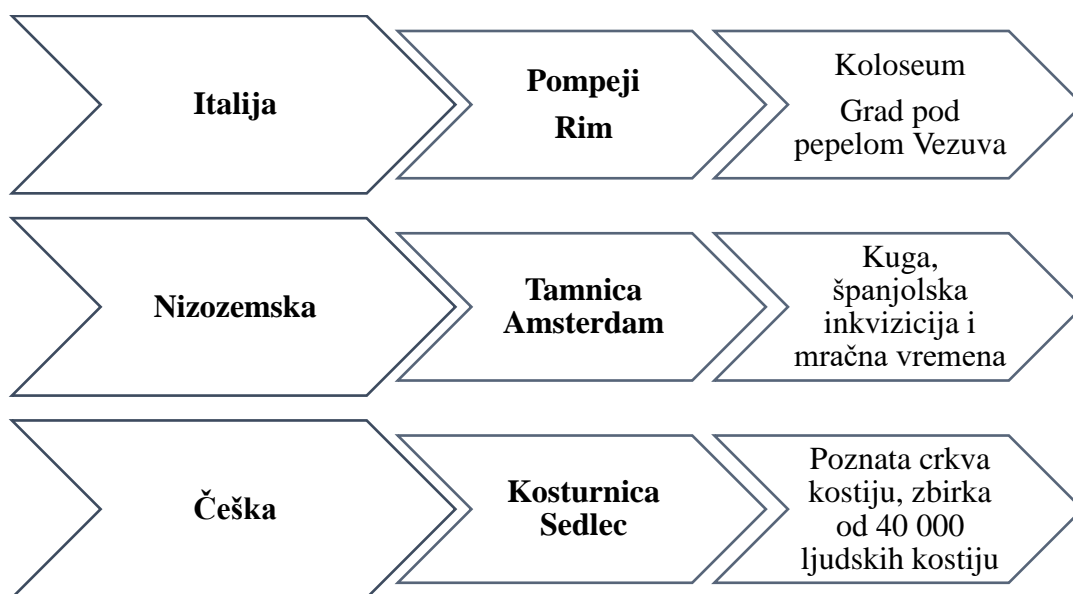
Italija

Pompeji
Rim

Koloseum
Grad pod pepelom Vezuva

Nizozemska

Tamnica Amsterdam

Kuga, španjolska inkvizicija i mračna vremena

Češka

Kosturnica Sedlec

Poznata crkva kostiju, zbirka od 40 000 ljudskih kostiju